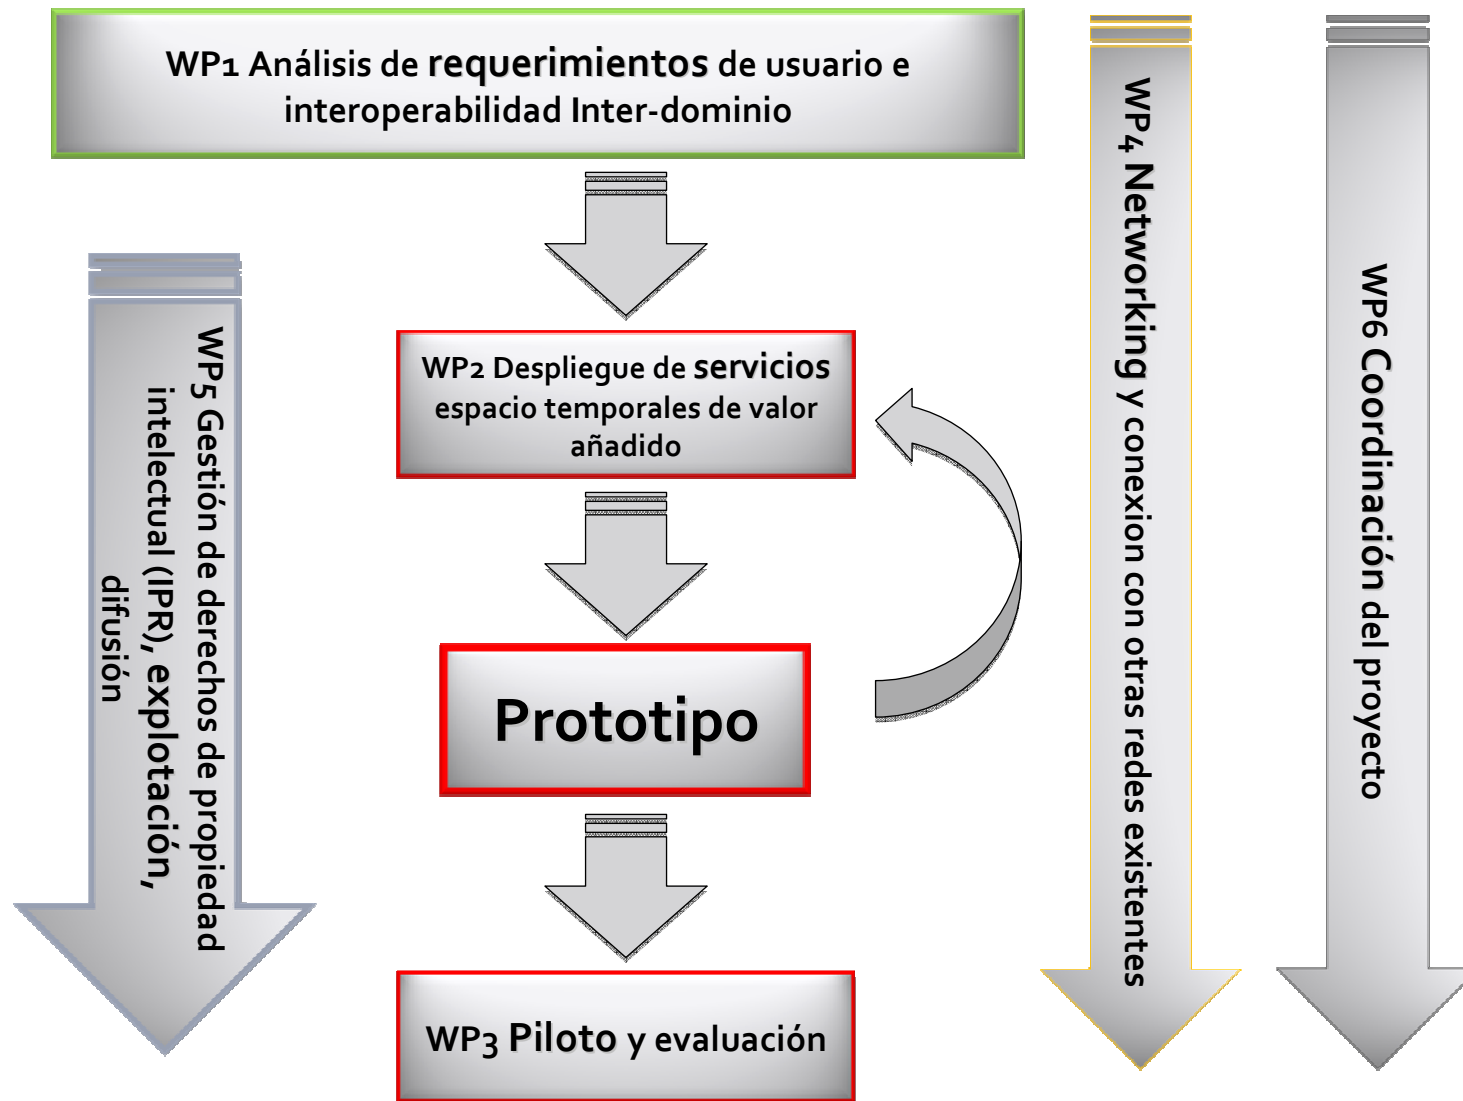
WP1 Análisis de requerimientos de usuario e interoperabilidad Inter-dominio

WP5 Gestión de derechos de propiedad intelectual (IPR), explotación, difusión

WP2 Despliegue de servicios espacio temporales de valor añadido

Prototipo

WP3 Piloto y evaluación

WP4 Networking y conexion con otras redes existentes

WP6 Coordinación del proyecto